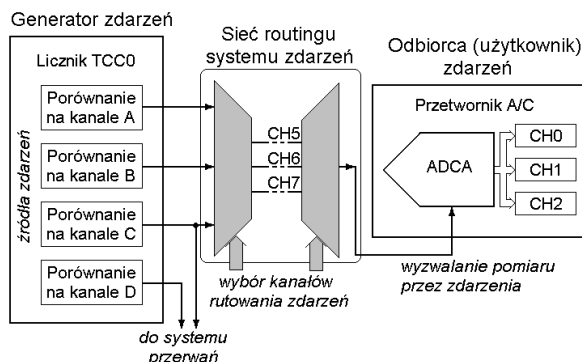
Generator zdarzeń

Licznik TCC0

źródła zdarzeń

Porównanie na kanale A

Porównanie na kanale B

Porównanie na kanale C

Porównanie na kanale D

do systemu przerwań

Sieć routingu systemu zdarzeń

CH5

CH6

CH7

wybór kanałów rutowania zdarzeń

Odbiorca (użytkownik) zdarzeń

Przetwornik A/C

ADCA

CH0

CH1

CH2

wyzwalanie pomiaru przez zdarzenia